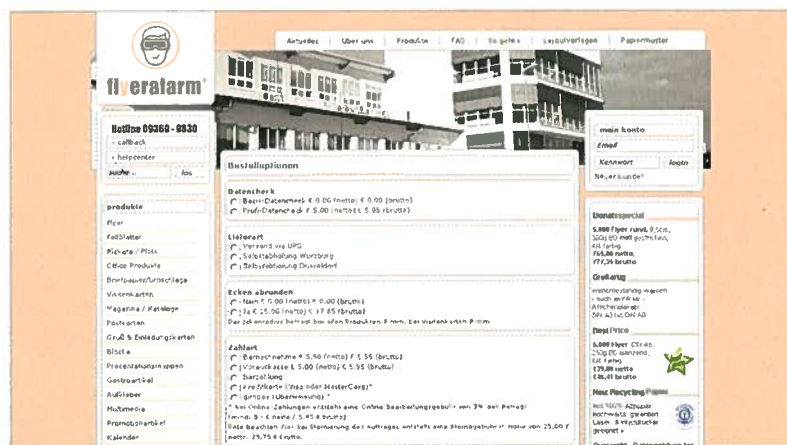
flyeralarm®

Aktuelles | Über uns | Produkte | FAQ | So geht's | Layoutvorlagen | Papiermuster

Hotline 09360 - 6930
» callback
» helpcenter
suche... los

produkte
Flyer
Faltblätter
Plakate / Plots
Citice Produkte
Briefpapier/Umschläge
Visitenkarten
Magazine / Kataloge
Postkarten
Gruß & Einladungskarten
Blöcke
Praesentationsmappen
Gastronomie
Aufkleber
Multimedia
Promotionartikel
Kalender

mein konto
Email
Kennwort | login
Neuer Kunde?

Bestelloptionen

Datencheck
Basis-Datencheck € 0.00 (netto) € 0.00 (brutto)
Profi-Datencheck € 5.00 (netto) € 5.95 (brutto)

Lieferart
Versand via UPS
Selbstabholung Würzburg
Selbstabholung Düsseldorf

Ecken abrunden
Nein € 0.00 (netto) € 0.00 (brutto)
Ja € 15.00 (netto) € 17.85 (brutto)
Der Zeitverlust beträgt bei allen Produkten 2 Tage. bei Versand extra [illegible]

Zahlart
Barnachnahme € 5.50 (netto) € 6.55 (brutto)
Vorauskasse € 5.00 (netto) € 5.95 (brutto)
Sofortüberweisung
Kreditkarte (Visa oder MasterCard)*
Lastschrift (Übernehmung)*
* bei Online-Zahlungen entsteht eine Online-Bearbeitungsgebühr von 3% des Betrags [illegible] € 5.45 brutto)
Bitte beachten Sie: bei Stornierung des Auftrages entsteht eine Stornogebühr in Höhe von 25,00 € netto. 29,75 € brutto.

Wochenspecial
5.000 Flyer rund, 9,5cm, 300g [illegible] gestanzt, 4/4 farbig
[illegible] netto
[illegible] brutto

Großartig
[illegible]

Testl Price
5.000 Flyer CD rund, 250g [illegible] gestanzt, 4/4 farbig
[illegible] netto
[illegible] brutto

Neu: Recycling Papier
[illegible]